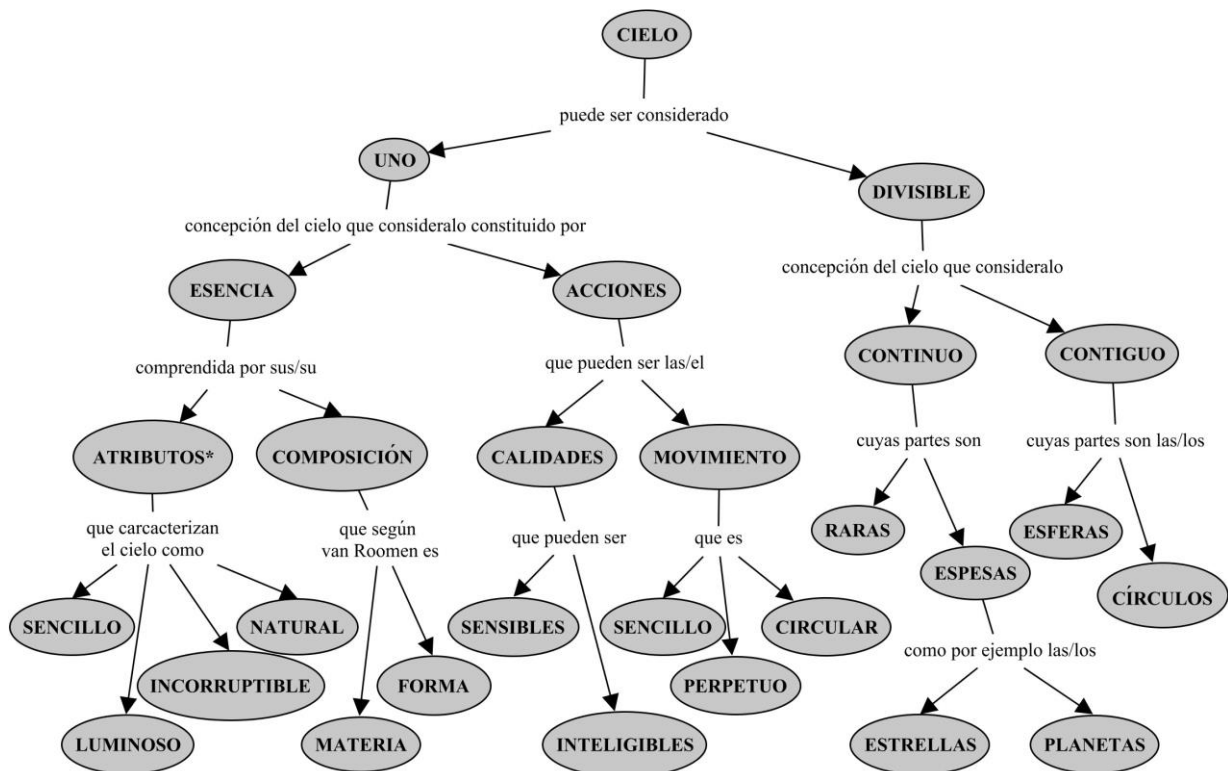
CIELO

puede ser considerado

UNO

DIVISIBLE

concepción del cielo que consideralo constituido por

ESENCIA

ACCIONES

concepción del cielo que consideralo

CONTINUO

CONTIGUO

comprendida por sus/su

que pueden ser las/el

cuyas partes son

cuyas partes son las/los

ATRIBUTOS*

COMPOSICIÓN

CALIDADES

MOVIMIENTO

RARAS

ESFERAS

que carcacterizan el cielo como

que según van Roomen es

que pueden ser

que es

ESPESAS

CÍRCULOS

SENCILLO

NATURAL

SENSIBLES

SENCILLO

CIRCULAR

INCORRUPTIBLE

FORMA

PERPETUO

como por ejemplo las/los

LUMINOSO

MATERIA

INTELIGIBLES

ESTRELLAS

PLANETAS